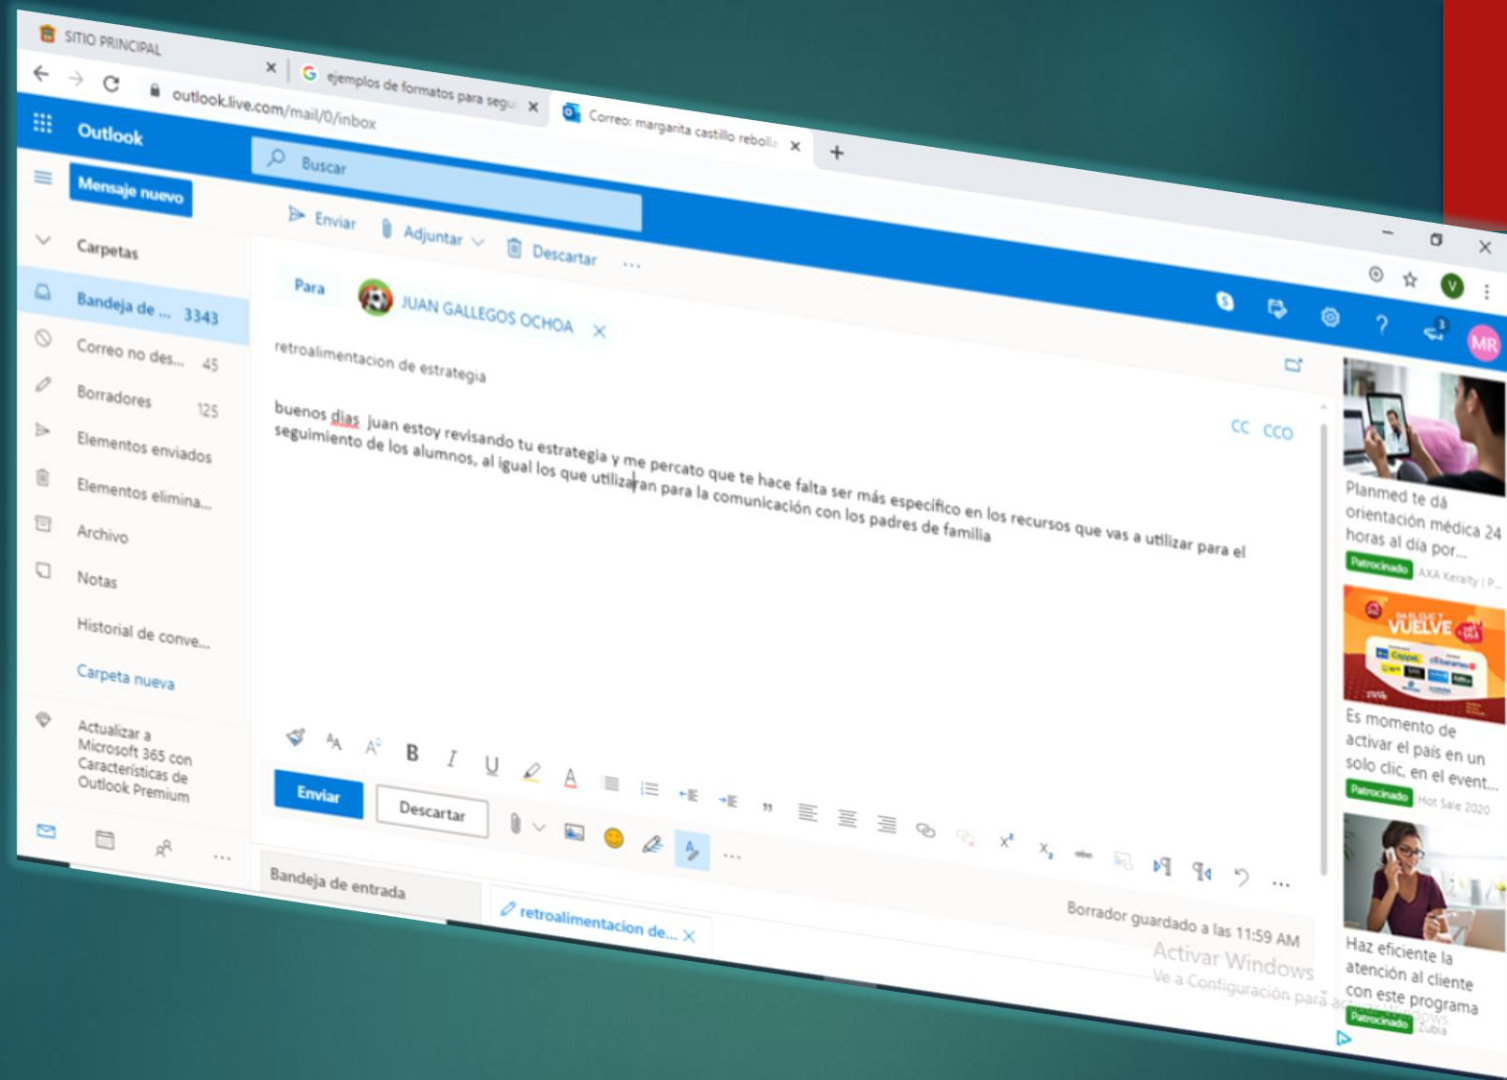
SITIO PRINCIPAL
ejemplos de formatos para segu
Correo: margarita castillo rebolla
outlook.live.com/mail/0/inbox

Outlook
Buscar
Mensaje nuevo
Enviar Adjuntar Descartar ...

Carpetas
Bandeja de ... 3343
Correo no des... 45
Borradores 125
Elementos enviados
Elementos elimina...
Archivo
Notas
Historial de conve...
Carpeta nueva
Actualizar a Microsoft 365 con Características de Outlook Premium

Para JUAN GALLEGOS OCHOA
CC CCO
retroalimentacion de estrategia

buenos dias juan estoy revisando tu estrategia y me percato que te hace falta ser más específico en los recursos que vas a utilizar para el seguimiento de los alumnos, al igual los que utilizaran para la comunicación con los padres de familia

Enviar Descartar
Borrador guardado a las 11:59 AM
Bandeja de entrada
retroalimentacion de...

Planmed te dá orientación médica 24 horas al día por...
Patrocinado AXA Keralty | P...
VUELVE
Es momento de activar el país en un solo clic, en el event...
Patrocinado Hot Sale 2020
Haz eficiente la atención al cliente con este programa
Patrocinado

Activar Windows
Ve a Configuración para activar Windows.